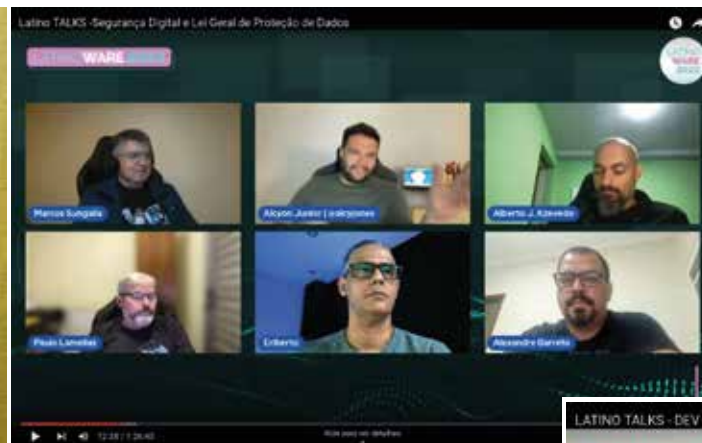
Latino TALKS -Segurança Digital e Lei Geral de Proteção de Dados

LATINO WARE 2022

LATINO WARE 2022

Marcos Sungaila

Alcyon Junior | @alcyones

Alberto J. Azevedo

Paulo Lamellas

Eriberto

Alexandre Garrefa

12:28 / 1:26:40

Role para ver detalhes

LATINO TALKS - DEV